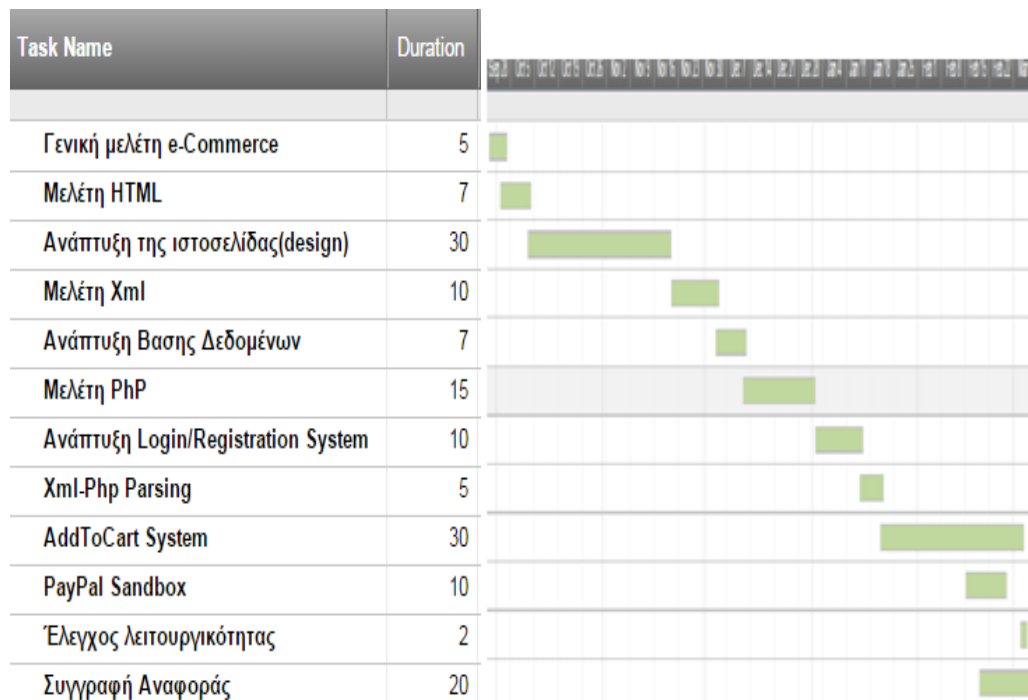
| Task Name | Duration |
|---|---|
| | |
| Γενική μελέτη e-Commerce | 5 |
| Μελέτη HTML | 7 |
| Ανάπτυξη της ιστοσελίδας(design) | 30 |
| Μελέτη Xml | 10 |
| Ανάπτυξη Βασης Δεδομένων | 7 |
| Μελέτη PhP | 15 |
| Ανάπτυξη Login/Registration System | 10 |
| Xml-Php Parsing | 5 |
| AddToCart System | 30 |
| PayPal Sandbox | 10 |
| Έλεγχος λειτουργικότητας | 2 |
| Συγγραφή Αναφοράς | 20 |

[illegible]